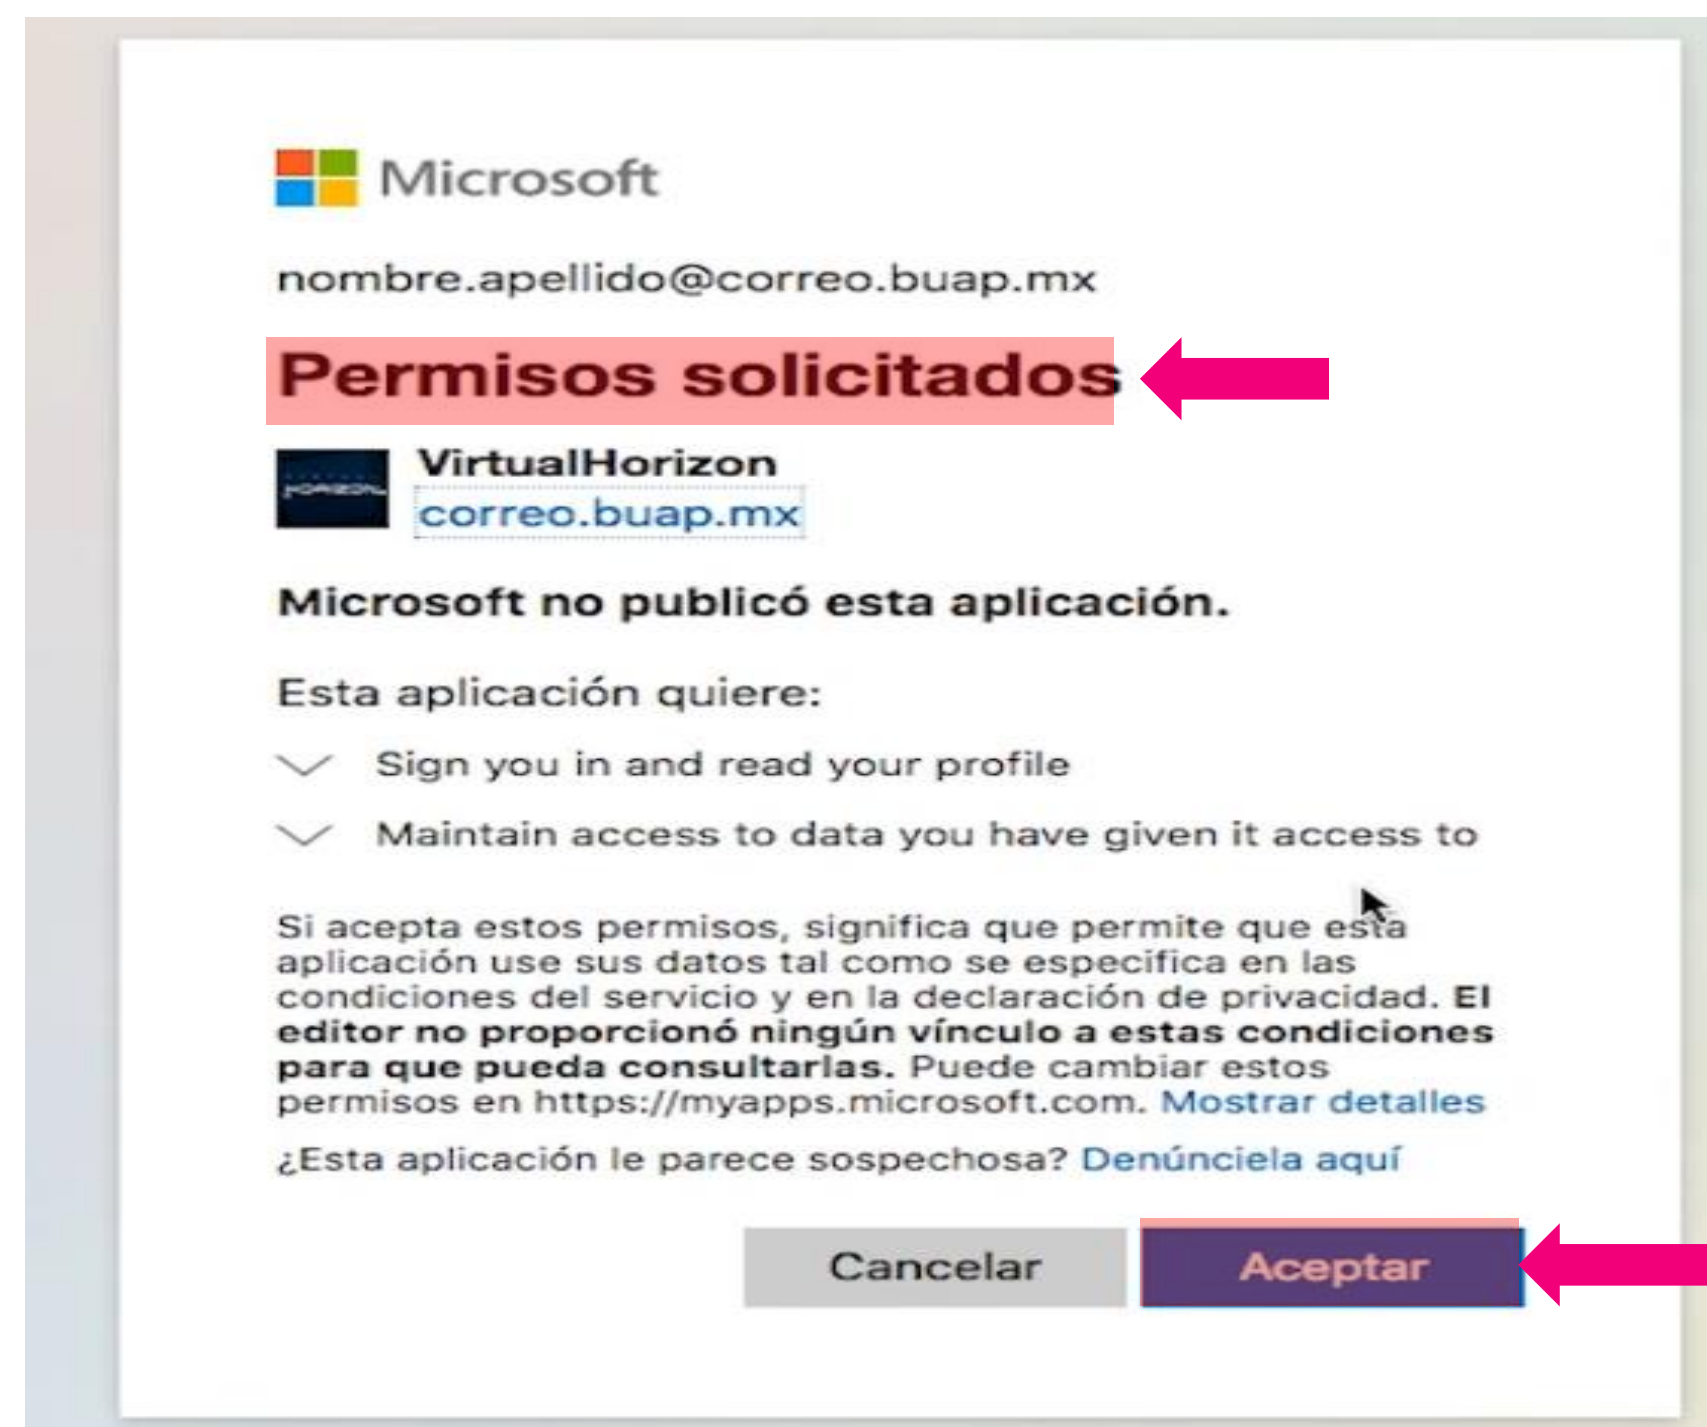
Microsoft

nombre.apellido@correo.buap.mx

Permisos solicitados

HORIZON

VirtualHorizon
correo.buap.mx

Microsoft no publicó esta aplicación.

Esta aplicación quiere:

Sign you in and read your profile

Maintain access to data you have given it access to

Si acepta estos permisos, significa que permite que esta aplicación use sus datos tal como se especifica en las condiciones del servicio y en la declaración de privacidad. El editor no proporcionó ningún vínculo a estas condiciones para que pueda consultarlas. Puede cambiar estos permisos en https://myapps.microsoft.com. Mostrar detalles

¿Esta aplicación le parece sospechosa? Denúnciela aquí

Cancelar

Aceptar